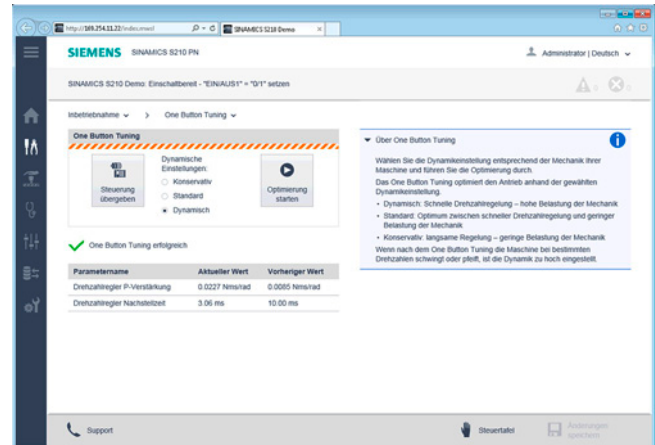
http://169.254.11.22/index.mwsl

SINAMICS S210 Demo

SIEMENS SINAMICS S210 PN

Administrator | Deutsch

SINAMICS S210 Demo: Einschaltbereit - "EIN/AUS1" = "0/1" setzen

0 0

Inbetriebnahme > One Button Tuning

One Button Tuning

Steuerung übergeben

Dynamische Einstellungen:
Konservativ
Standard
Dynamisch

Optimierung starten

One Button Tuning erfolgreich

| Parametername | Aktueller Wert | Vorheriger Wert |
|---|---|---|
| Drehzahlregler P-Verstärkung | 0.0227 Nms/rad | 0.0085 Nms/rad |
| Drehzahlregler Nachstellzeit | 3.06 ms | 10.00 ms |

Über One Button Tuning

Wählen Sie die Dynamikeinstellung entsprechend der Mechanik Ihrer Maschine und führen Sie die Optimierung durch.
Das One Button Tuning optimiert den Antrieb anhand der gewählten Dynamikeinstellung.
• Dynamisch: Schnelle Drehzahlregelung – hohe Belastung der Mechanik
• Standard: Optimum zwischen schneller Drehzahlregelung und geringer Belastung der Mechanik
• Konservativ: langsame Regelung – geringe Belastung der Mechanik
Wenn nach dem One Button Tuning die Maschine bei bestimmten Drehzahlen schwingt oder pfeift, ist die Dynamik zu hoch eingestellt.

Support

Steuertafel

Änderungen speichern